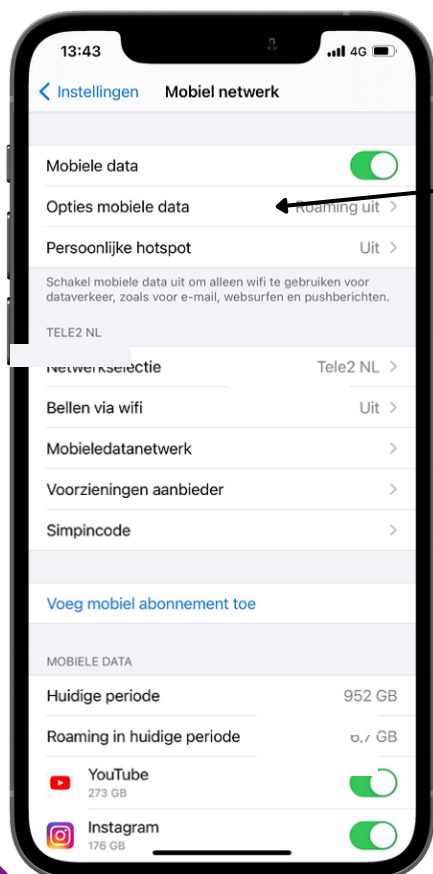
13:43
4G

< Instellingen Mobiel netwerk

Mobiele data
Opties mobiele data Roaming uit >
Persoonlijke hotspot Uit >

Schakel mobiele data uit om alleen wifi te gebruiken voor dataverkeer, zoals voor e-mail, websurfen en pushberichten.

TELE2 NL
Netwerkselectie Tele2 NL >
Bellen via wifi Uit >
Mobieledatanetwerk >
Voorzieningen aanbieder >
Simpincode >

Voeg mobiel abonnement toe

MOBIELE DATA
Huidige periode 952 GB
Roaming in huidige periode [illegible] GB
YouTube
273 GB
Instagram
176 GB